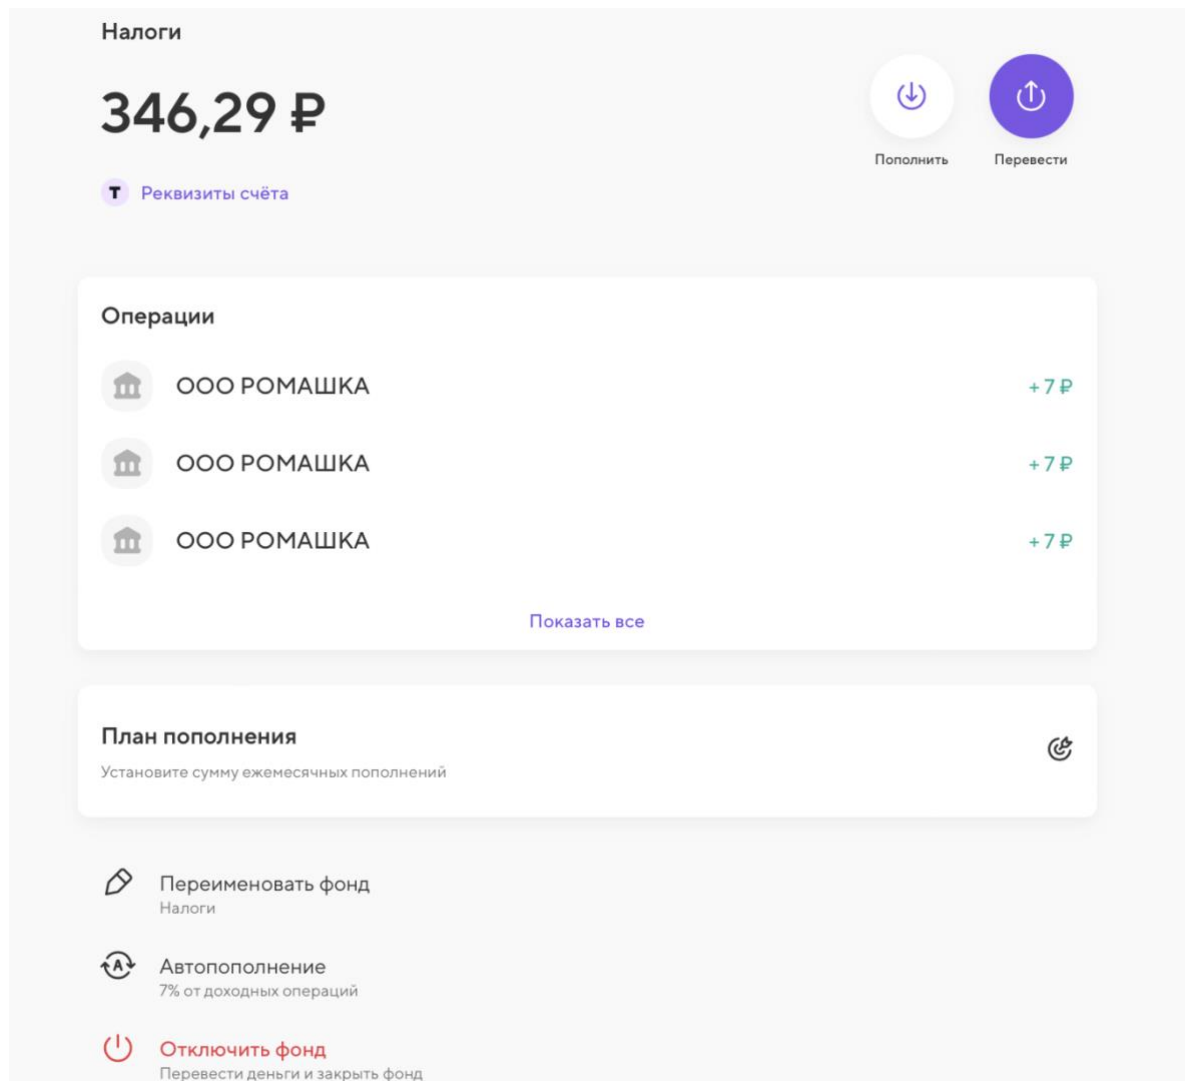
Налоги

346,29 ₽

Пополнить

Перевести

Т Реквизиты счёта

Операции

ООО РОМАШКА +7 ₽

ООО РОМАШКА +7 ₽

ООО РОМАШКА +7 ₽

Показать все

План пополнения

Установите сумму ежемесячных пополнений

Переименовать фонд
Налоги

Автопополнение
7% от доходных операций

Отключить фонд
Перевести деньги и закрыть фонд